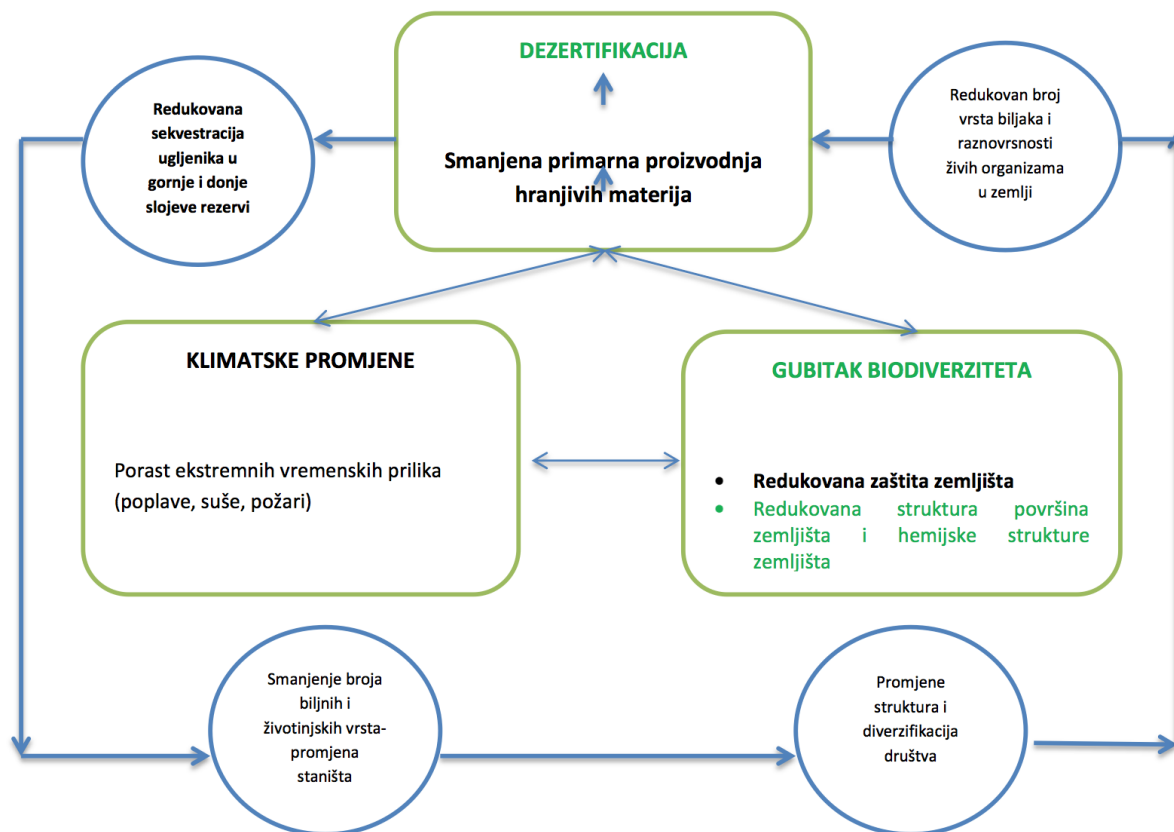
DEZERTIFIKACIJA

Redukovana sekvestracija ugljenika u gornje i donje slojeve rezervi

Smanjena primarna proizvodnja hranjivih materija

Redukovan broj vrsta biljaka i raznovrsnosti živih organizama u zemlji

KLIMATSKE PROMJENE

Porast ekstremnih vremenskih prilika (poplave, suše, požari)

GUBITAK BIODIVERZITETA

• Redukovana zaštita zemljišta
• Redukovana struktura površina zemljišta i hemijske strukture zemljišta

Smanjenje broja biljnih i životinjskih vrsta-promjena staništa

Promjene struktura i diverzifikacija društva